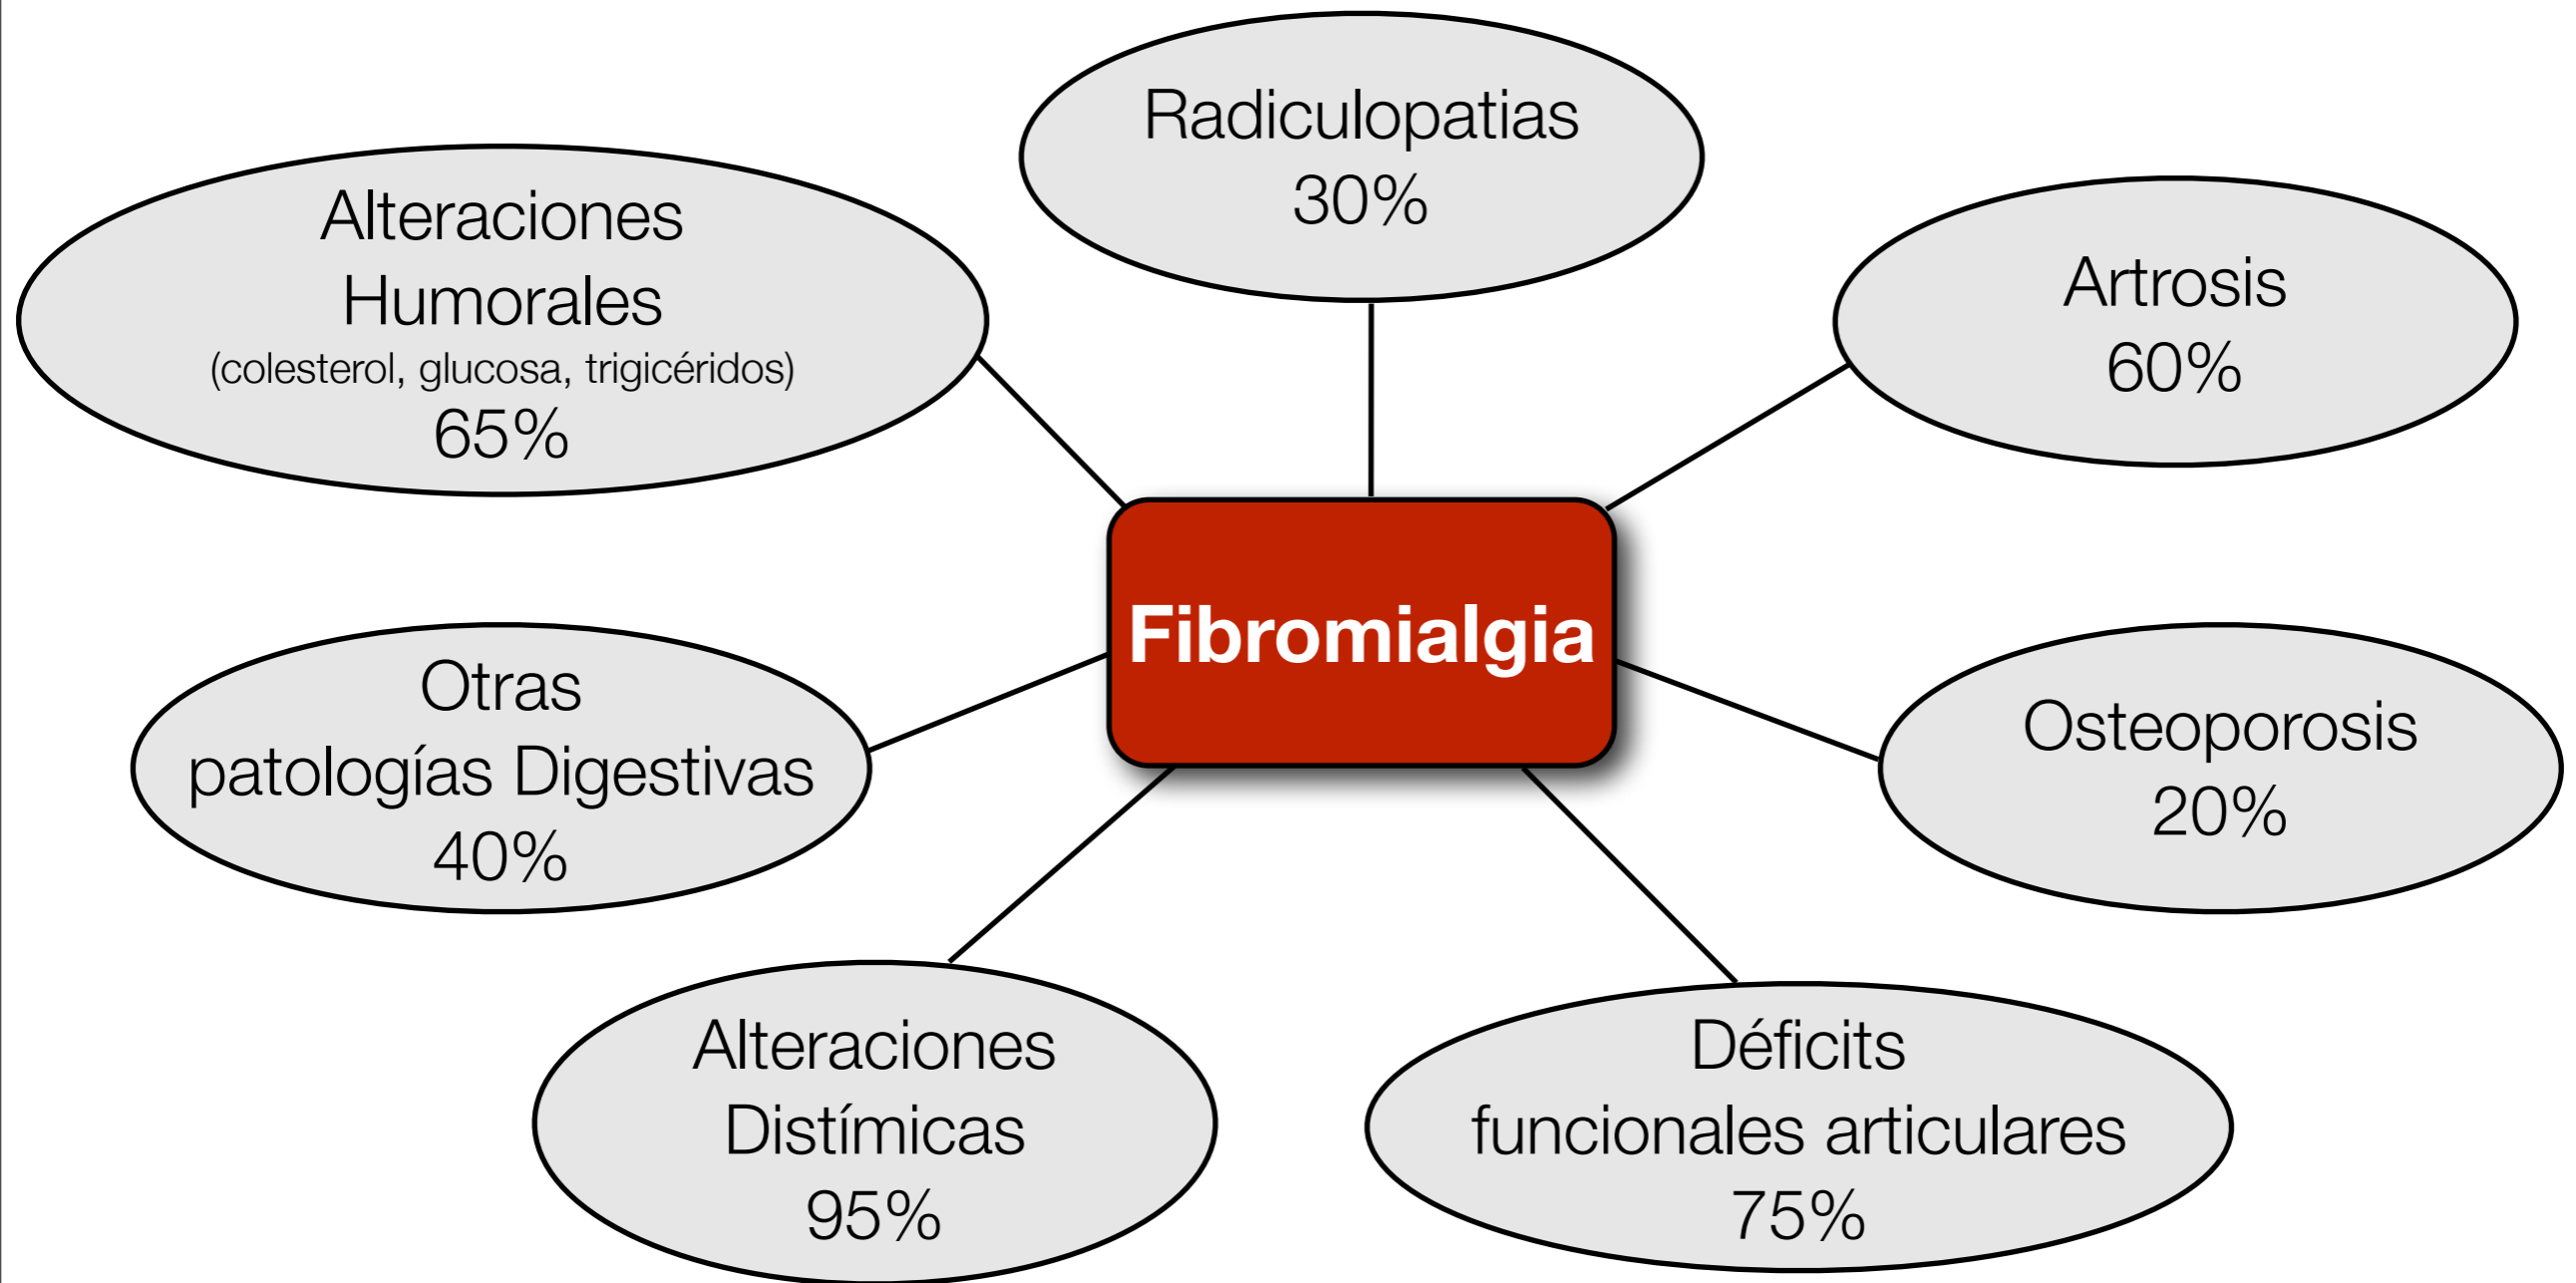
Radiculopatias
30%

Alteraciones
Humorales
(colesterol, glucosa, trigicéridos)
65%

Artrosis
60%

Fibromialgia

Otras
patologías Digestivas
40%

Osteoporosis
20%

Alteraciones
Distímicas
95%

Déficits
funcionales articulares
75%